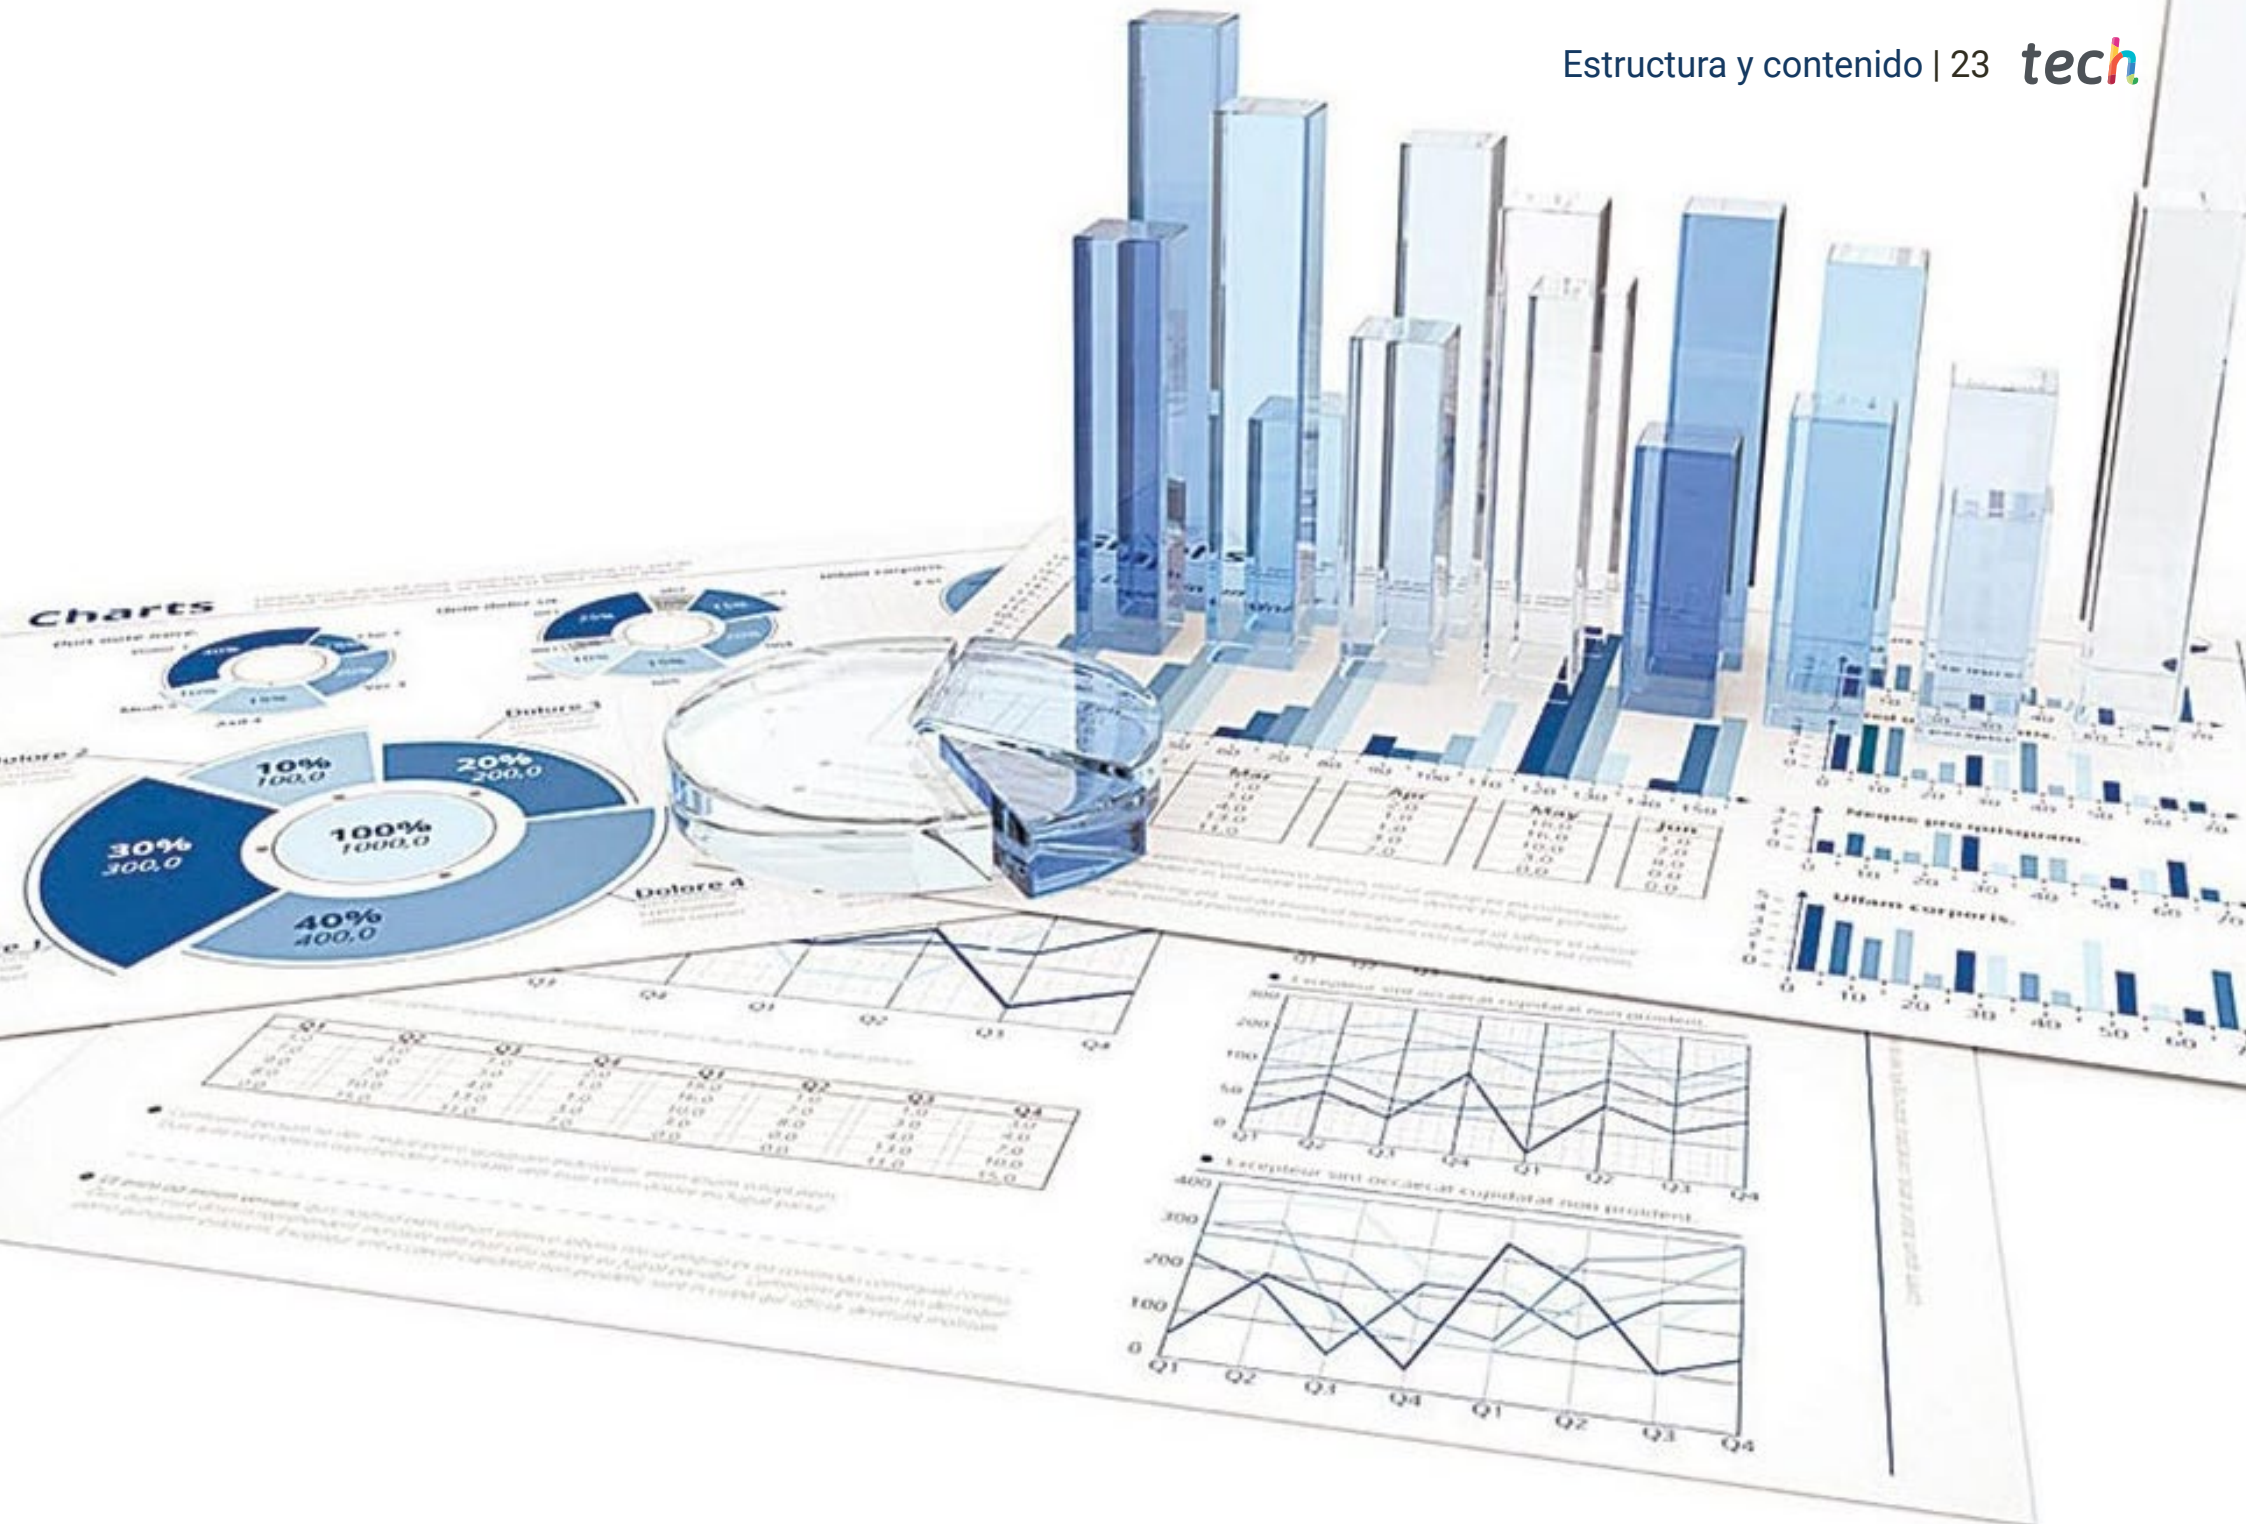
Estructura y contenido | 23 tech

Charts

10%
100,0

20%
200,0

30%
300,0

100%
1000,0

40%
400,0

Dolore 4

Mar

Apr

May

Jun

Q1 Q2 Q3 Q4 Q1 Q2 Q3 Q4

Excepteur sint occaecat cupidatat non proident.

400
300
200
100
0

Q1 Q2 Q3 Q4 Q1 Q2 Q3 Q4

Neque pro quisquam.

Ullam corporis.